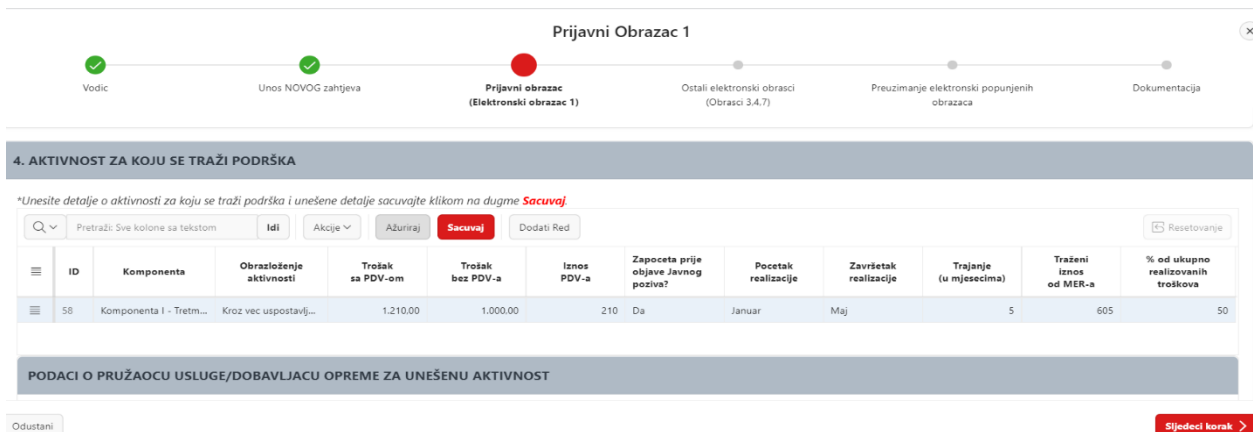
Prijavni Obrazac 1

×

Vodic

Unos NOVOG zahtjeva

Prijavni obrazac (Elektronski obrazac 1)

Ostali elektronski obrasci (Obrasci 3.4.7)

Preuzimanje elektronski popunjenih obrazaca

Dokumentacija

4. AKTIVNOST ZA KOJU SE TRAŽI PODRŠKA

*Unesite detalje o aktivnosti za koju se traži podrška i unešene detalje sacuvajte klikom na dugme Sacuvaj.

Pretraži: Sve kolone sa tekstom | Idi | Akcije | Ažuriraj | Sacuvaj | Dodati Red | Resetovanje

| ≡ | ID | Komponenta | Obrazloženje aktivnosti | Trošak sa PDV-om | Trošak bez PDV-a | Iznos PDV-a | Zapoceta prije objave Javnog poziva? | Pocetak realizacije | Završetak realizacije | Trajanje (u mjesecima) | Traženi iznos od MER-a | % od ukupno realizovanih troškova |
|---|---|---|---|---|---|---|---|---|---|---|---|---|
| ≡ | 58 | Komponenta I - Tretm... | Kroz vec uspostavlj... | 1.210,00 | 1.000,00 | 210 | Da | Januar | Maj | 5 | 605 | 50 |

PODACI O PRUŽAOCU USLUGE/DOBAVLJACU OPREME ZA UNEŠENU AKTIVNOST

Odustani

Sljedeci korak >